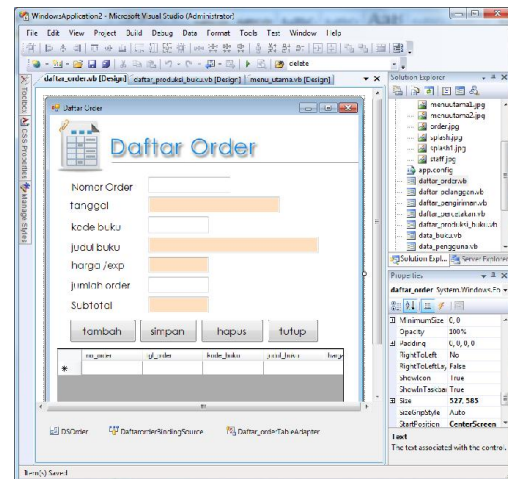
WindowsApplication2 - Microsoft Visual Studio (Administrator)

File Edit View Project Build Debug Data Format Tools Test Window Help

delete

daftar_order.vb [Design] daftar_produksi_buku.vb [Design] menu_utama.vb [Design]

Toolbox CSS Properties Manage Styles

Daftar Order

Daftar Order

Nomor Order

tanggal

kode buku

judul buku

harga /exp

jumlah order

Subtotal

tambah simpan hapus tutup

| no_order | tgl_order | kode_buku | judul_buku | harg |
|---|---|---|---|---|
| * | | | | |

DSOrder DaftarorderBindingSource Daftar_orderTableAdapter

Solution Explorer

menu_utama1.jpg
menu_utama2.jpg
order.jpg
splash.jpg
splash1.jpg
staff.jpg
app.config
daftar_order.vb
daftar_pelanggan.vb
daftar_pengiriman.vb
daftar_percetakan.vb
daftar_produksi_buku.vb
data_buku.vb
data_pengguna.vb

Solution Expl... Server Explorer

Properties

daftar_order System.Windows.Fo

| MinimumSize | 0, 0 |
|---|---|
| Opacity | 100% |
| Padding | 0, 0, 0, 0 |
| RightToLeft | No |
| RightToLeftLay | False |
| ShowIcon | True |
| ShowInTaskbar | True |
| Size | 527, 585 |
| SizeGripStyle | Auto |
| StartPosition | CenterScreen |

Text
The text associated with the control.

Item(s) Saved